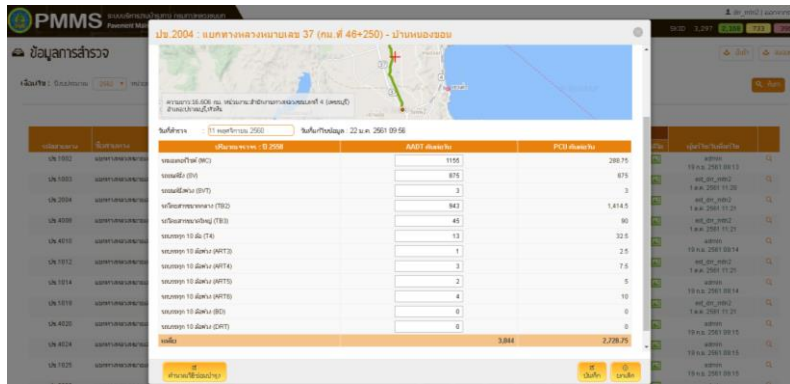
PMMS

ข้อมูลการสำรวจ

ปข.2004 : แยกทางหลวงหมายเลข 37 (กม.ที่ 46+250) - บ้านหนองขอน

วันที่สำรวจ 11 พฤศจิกายน 2560 วันที่บันทึกข้อมูล 22 ม.ค. 2561 09:56

| ปริมาณจราจร : ปี 2558 | AADT คัน/วัน | PCU คัน/วัน |
|---|---|---|
| รถจักรยานยนต์ (MC) | 1155 | 288.75 |
| รถยนต์นั่ง (SV) | 875 | 875 |
| รถปิคอัพ (SVT) | 3 | 3 |
| รถโดยสารขนาดกลาง (TB2) | 943 | 1,414.5 |
| รถโดยสารขนาดใหญ่ (TB3) | 45 | 90 |
| รถบรรทุก 10 ล้อ (T4) | 13 | 32.5 |
| รถบรรทุก 10 ล้อพ่วง (ART3) | 1 | 2.5 |
| รถบรรทุก 10 ล้อพ่วง (ART4) | 3 | 7.5 |
| รถบรรทุก 10 ล้อพ่วง (ART5) | 2 | 5 |
| รถบรรทุก 10 ล้อพ่วง (ART6) | 4 | 10 |
| รถบรรทุก 10 ล้อพ่วง (BD) | 0 | 0 |
| รถบรรทุก 10 ล้อพ่วง (DRT) | 0 | 0 |
| รวม | 3,044 | 2,728.75 |

คำนวณใช้ค่อมปกติ

บันทึก

ยกเลิก

admin